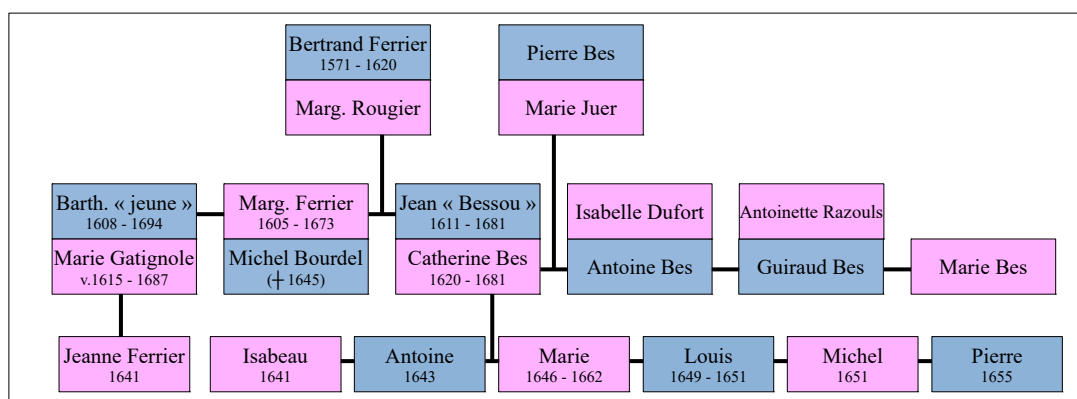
Bertrand Ferrier
1571 - 1620

Marg. Rougier

Pierre Bes

Marie Juer

Barth. « jeune »
1608 - 1694

Marie Gatignole
v.1615 - 1687

Marg. Ferrier
1605 - 1673

Michel Bourdel
(✝ 1645)

Jean « Bessou »
1611 - 1681

Catherine Bes
1620 - 1681

Isabelle Dufort

Antoine Bes

Antoinette Razouls

Guiraud Bes

Marie Bes

Jeanne Ferrier
1641

Isabeau
1641

Antoine
1643

Marie
1646 - 1662

Louis
1649 - 1651

Michel
1651

Pierre
1655